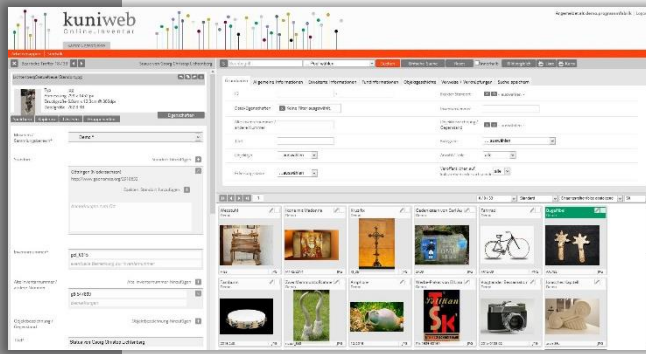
kuniweb
Online.Inventar

Allgemeine Informationen | Zusätzliche Informationen | Fundinformationen | Objektgeschichte | Verweise / Verknüpfungen | Suche speichern

Eigenschaften

Name

Gast

Datei-Eigenschaften

Keine Filter ausgewählt

Eigentümer

Dinge

Museumsobjekt

Verwendung

Sammlungsbereich

Titel

-- auswählen --

Ansicht / Alle

Alle

Standard

Mesound

Kommunion Medaillon

Kruzifix

Gedenkstein von Carl Joy

Fahrrad

Zugpferd

Tamburin

Zuckerdose aus Glas

Ringform

Werbeschild

Kompakt-Kamera

Schachfigur